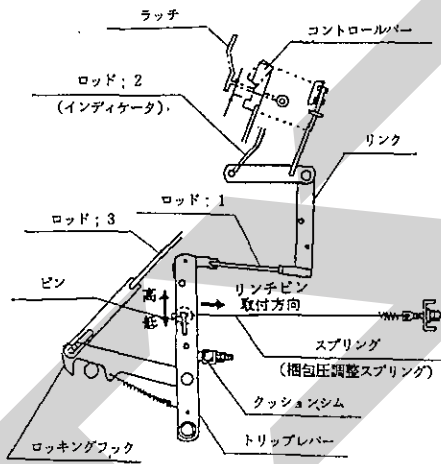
ラッチ

コントロールバー

ロッド；2

(インディケータ)

リンク

ロッド：1

ロッド；3

ピン

高

低

リンチピン
取付方向

スプリング

(梱包圧調整スプリング)

クッションシム

ロッキングフック

トリップレバー